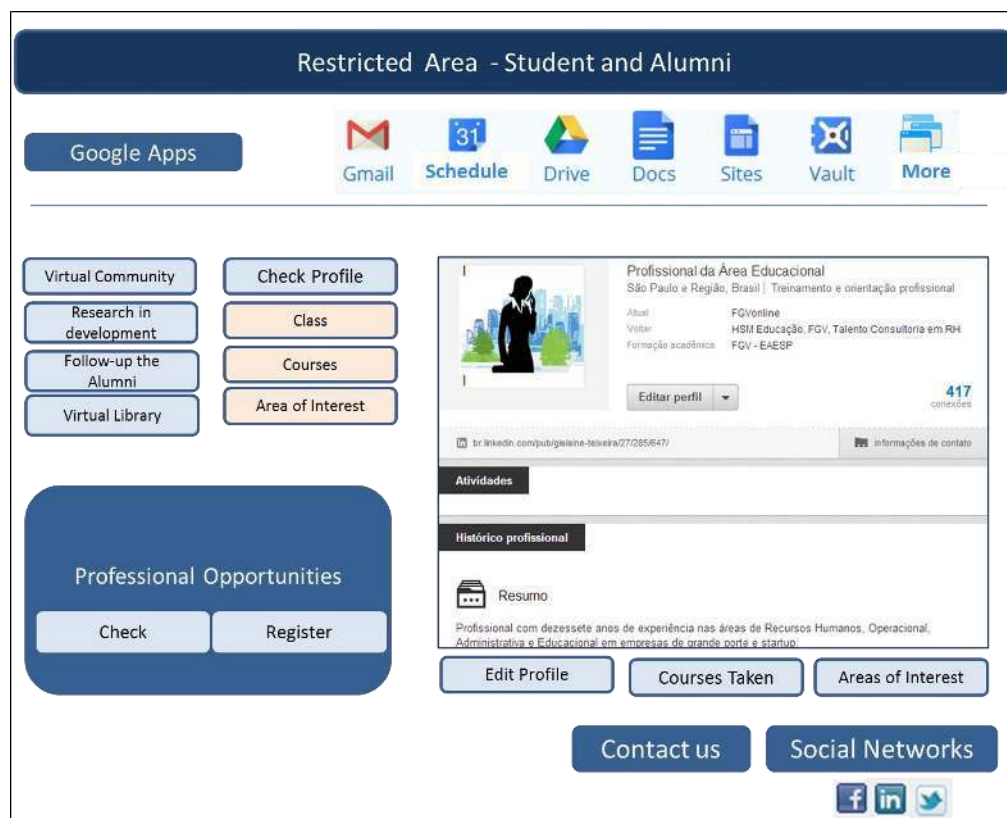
Restricted Area - Student and Alumni

Google Apps

Gmail Schedule Drive Docs Sites Vault More

31

Virtual Community

Research in development

Follow-up the Alumni

Virtual Library

Check Profile

Class

Courses

Area of Interest

Profissional da Área Educacional
São Paulo e Região, Brasil | Treinamento e orientação profissional

Atual FGVonline
Voltar HSM Educação, FGV, Talento Consultoria em RH
Formação acadêmica FGV - EAESP

Editar perfil

417
conexões

br.linkedin.com/pub/gislaine-teixeira/27/285/647/

Informações de contato

Atividades

Histórico profissional

Resumo

Profissional com dezessete anos de experiência nas áreas de Recursos Humanos, Operacional, Administrativa e Educacional em empresas de grande porte e startup.

Professional Opportunities

Check

Register

Edit Profile

Courses Taken

Areas of Interest

Contact us

Social Networks